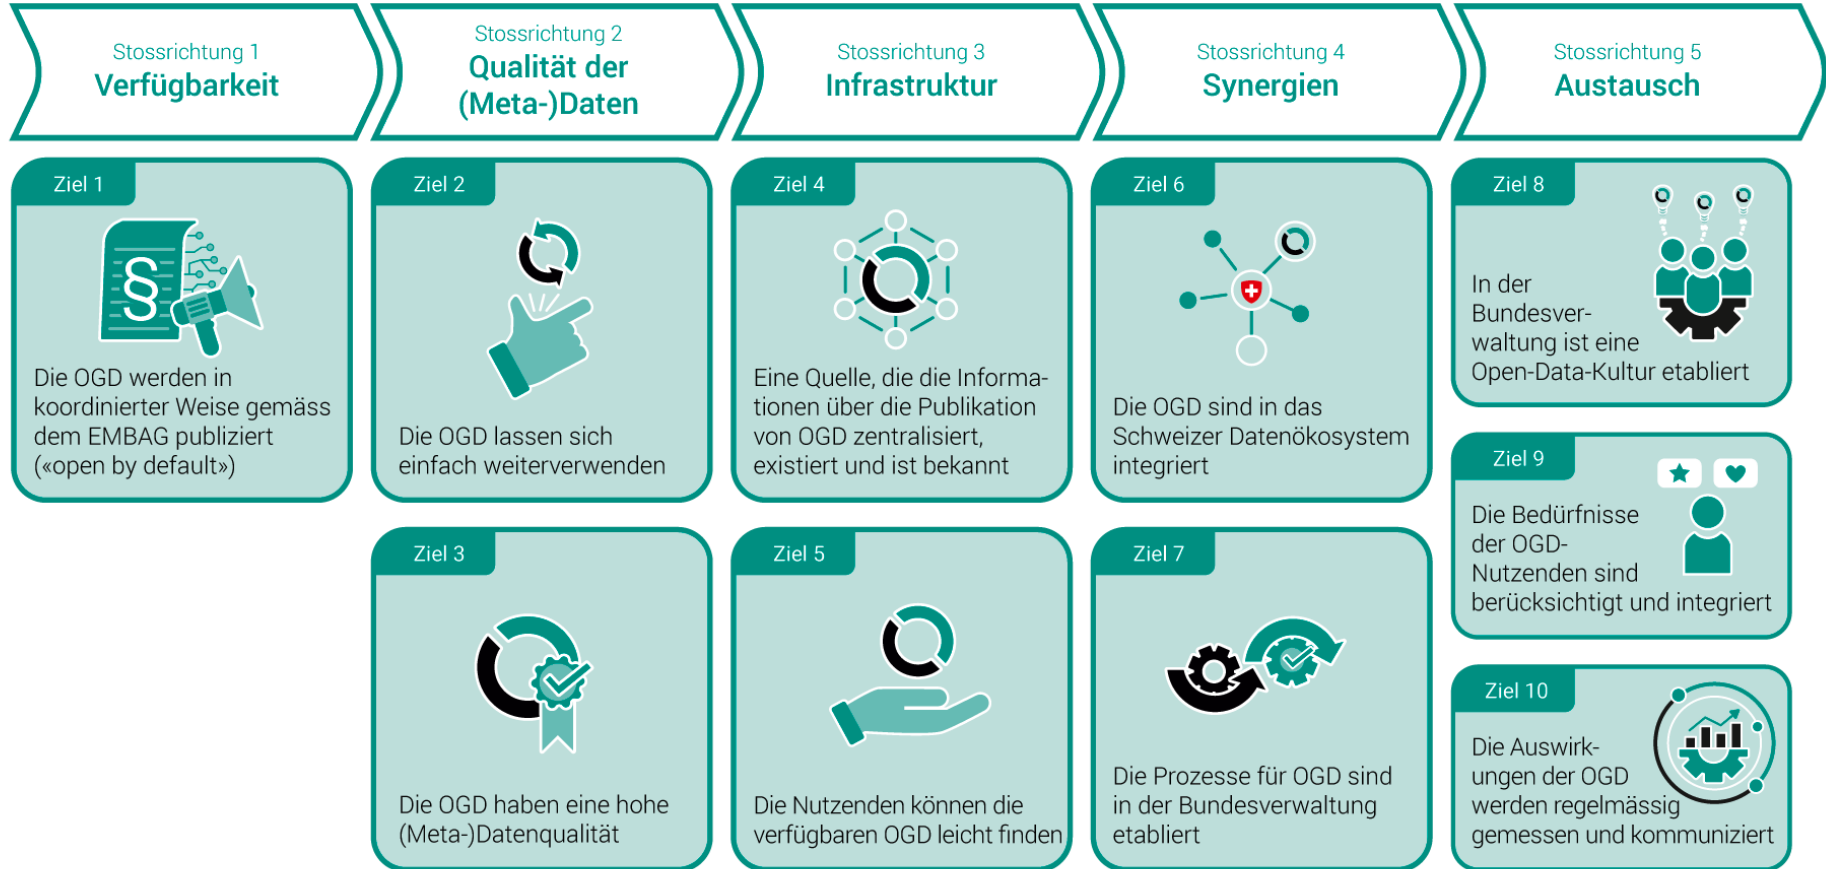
Stossrichtung 1
Verfügbarkeit

Stossrichtung 2
Qualität der (Meta-)Daten

Stossrichtung 3
Infrastruktur

Stossrichtung 4
Synergien

Stossrichtung 5
Austausch

Ziel 1
Die OGD werden in koordinierter Weise gemäss dem EMBAG publiziert («open by default»)

Ziel 2
Die OGD lassen sich einfach weiterverwenden

Ziel 4
Eine Quelle, die die Informationen über die Publikation von OGD zentralisiert, existiert und ist bekannt

Ziel 6
Die OGD sind in das Schweizer Datenökosystem integriert

Ziel 8
In der Bundesverwaltung ist eine Open-Data-Kultur etabliert

Ziel 9
Die Bedürfnisse der OGD-Nutzenden sind berücksichtigt und integriert

Ziel 3
Die OGD haben eine hohe (Meta-)Datenqualität

Ziel 5
Die Nutzenden können die verfügbaren OGD leicht finden

Ziel 7
Die Prozesse für OGD sind in der Bundesverwaltung etabliert

Ziel 10
Die Auswirkungen der OGD werden regelmässig gemessen und kommuniziert